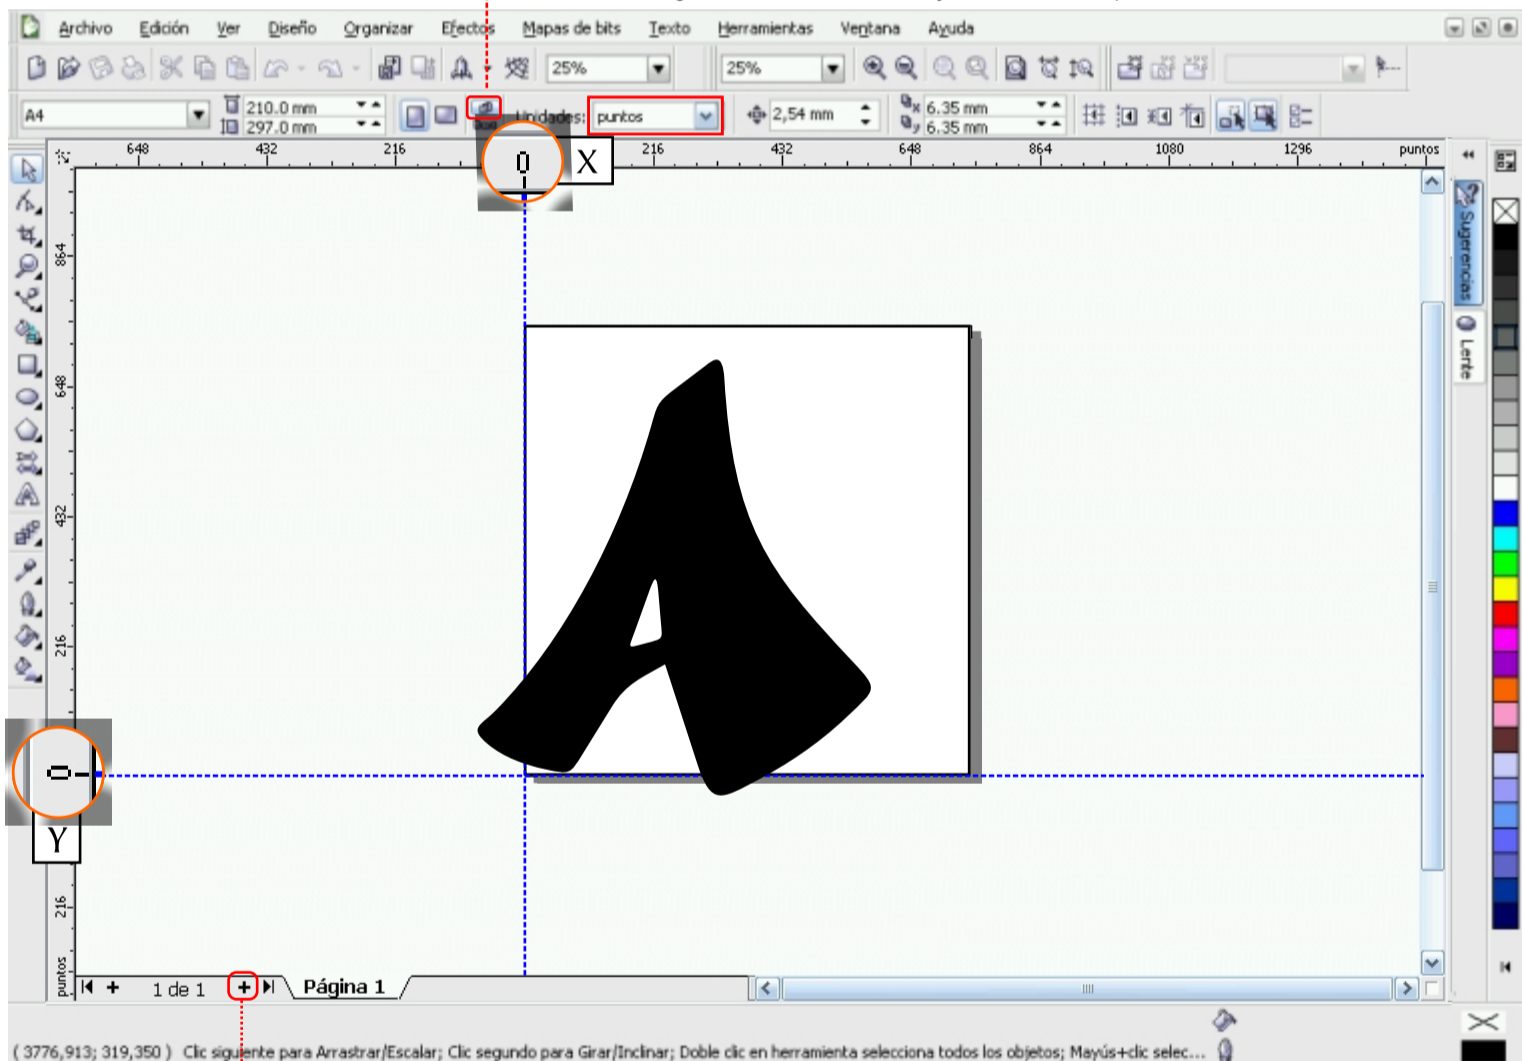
Archivo Edición Ver Diseño Organizar Efectos Mapas de bits Texto Herramientas Ventana Ayuda

25%

25%

A4

210,0 mm

297,0 mm

Unidades: puntos

2,54 mm

6,35 mm

6,35 mm

648 432 216 0 X 216 432 648 864 1080 1296 puntos

864

648

432

216

0

Y

216

puntos

Sugerencias

Lente

1 de 1

Página 1

( 3776,913; 319,350 ) Clic siguiente para Arrastrar/Escalar; Clic segundo para Girar/Inclinar; Doble clic en herramienta selecciona todos los objetos; Mayús+clic selec...